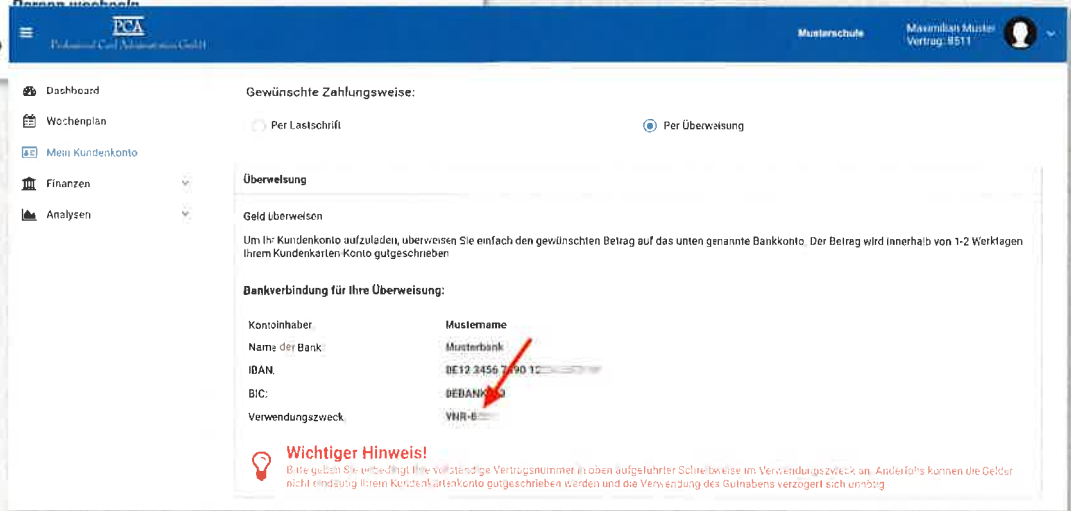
Person wechseln

PCA
Professional Card Administration GmbH

Musterschule

Maximilian Muster
Vertrag: 8511

Dashboard

Wochenplan

Mein Kundenkonto

Finanzen

Analysen

Gewünschte Zahlungsweise:

Per Lastschrift

Per Überweisung

Überweisung

Geld überweisen

Um Ihr Kundenkonto aufzuladen, überweisen Sie einfach den gewünschten Betrag auf das unten genannte Bankkonto. Der Betrag wird innerhalb von 1-2 Werktagen Ihrem Kundenkarten-Konto gutgeschrieben

Bankverbindung für Ihre Überweisung:

| | |
|---|---|
| Kontoinhaber: | Mustername |
| Name der Bank: | Musterbank |
| IBAN: | DE12 3456 7890 12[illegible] |
| BIC: | DEBANK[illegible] |
| Verwendungszweck: | VNR-8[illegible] |

Wichtiger Hinweis!
Bitte geben Sie unbedingt Ihre vollständige Vertragsnummer in oben aufgeführter Schreibweise im Verwendungszweck an. Andernfalls können die Gelder nicht eindeutig Ihrem Kundenkartenkonto gutgeschrieben werden und die Verwendung des Guthabens verzögert sich unnötig.